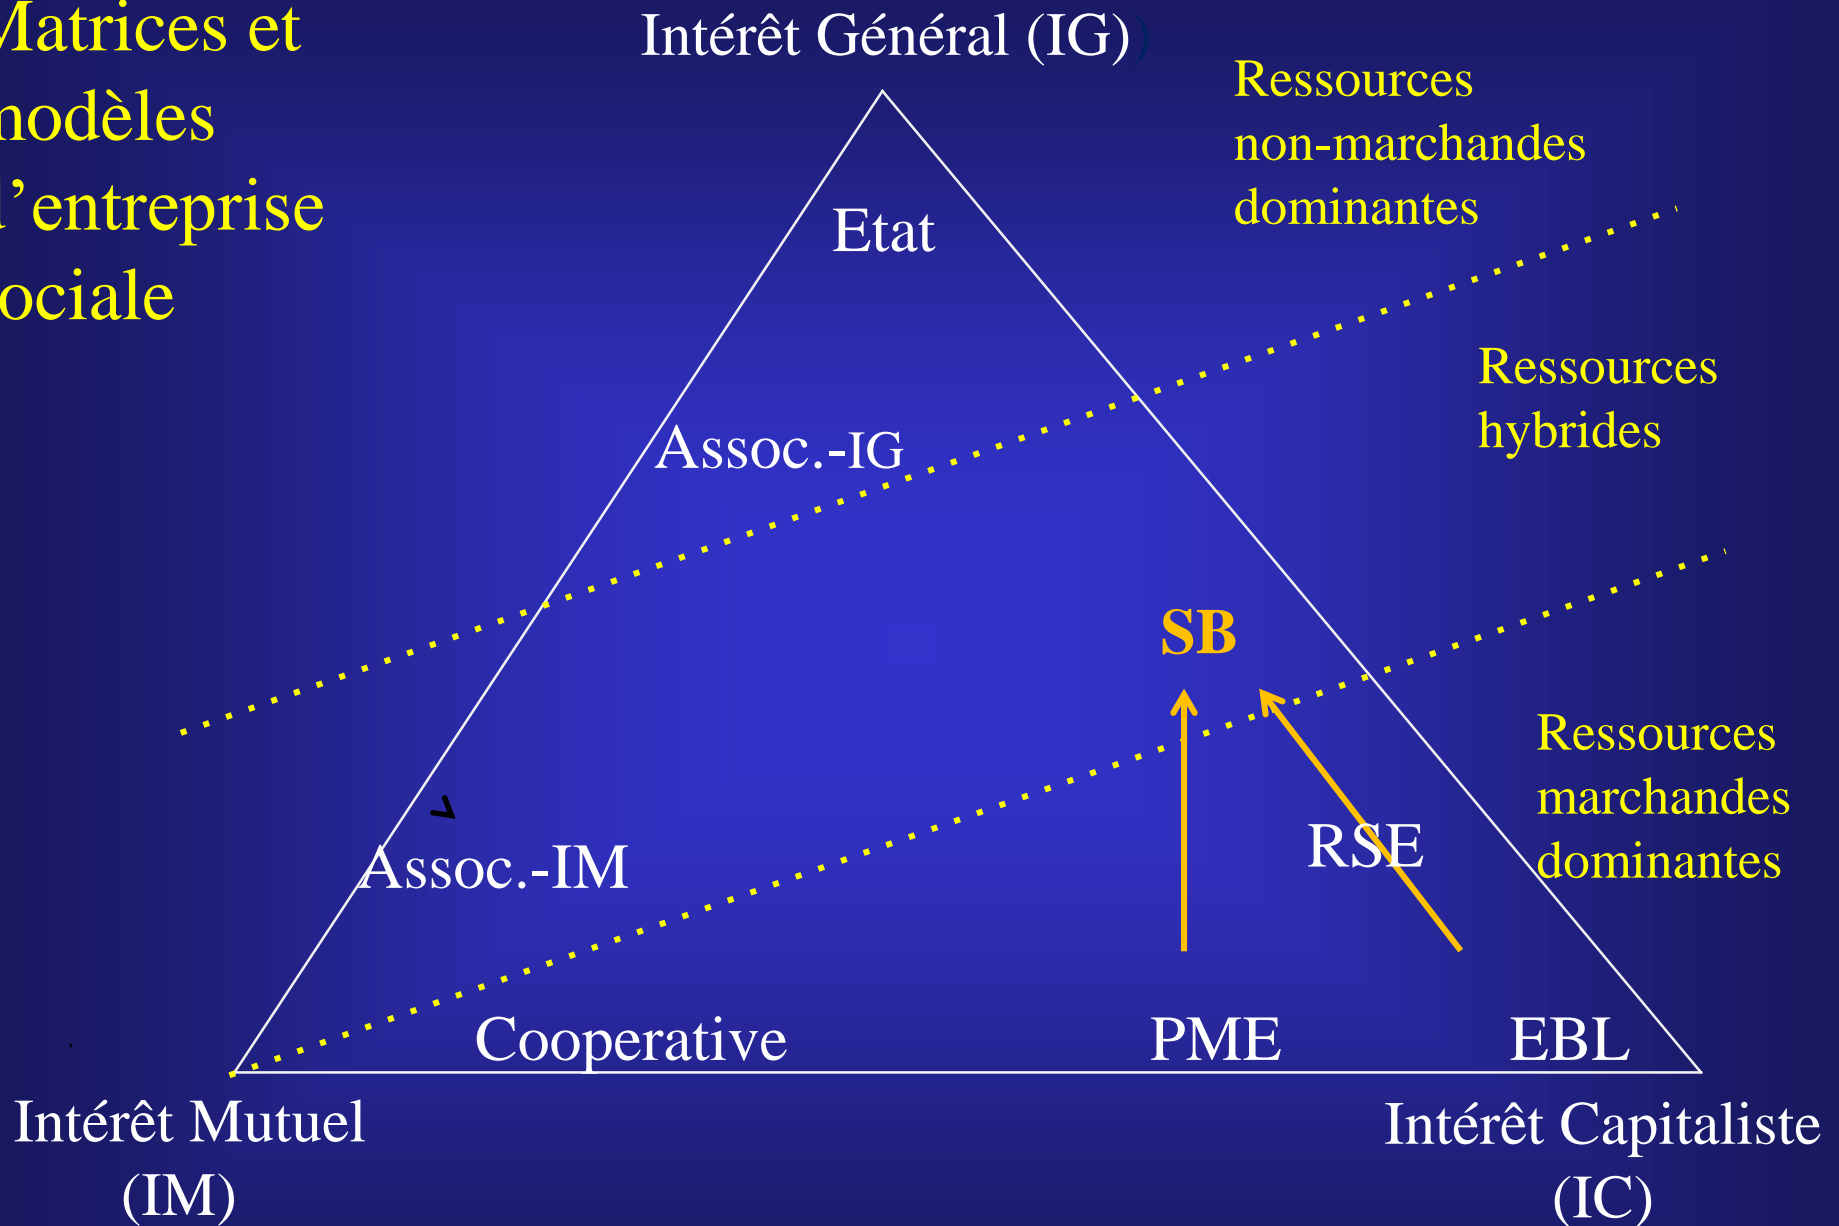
Matrices et modèles d'entreprise sociale

Intérêt Général (IG)

Ressources non-marchandes dominantes

Etat

Ressources hybrides

Assoc.-IG

SB

Ressources marchandes dominantes

RSE

Assoc.-IM

Cooperative

PME

EBL

Intérêt Mutuel (IM)

Intérêt Capitaliste (IC)